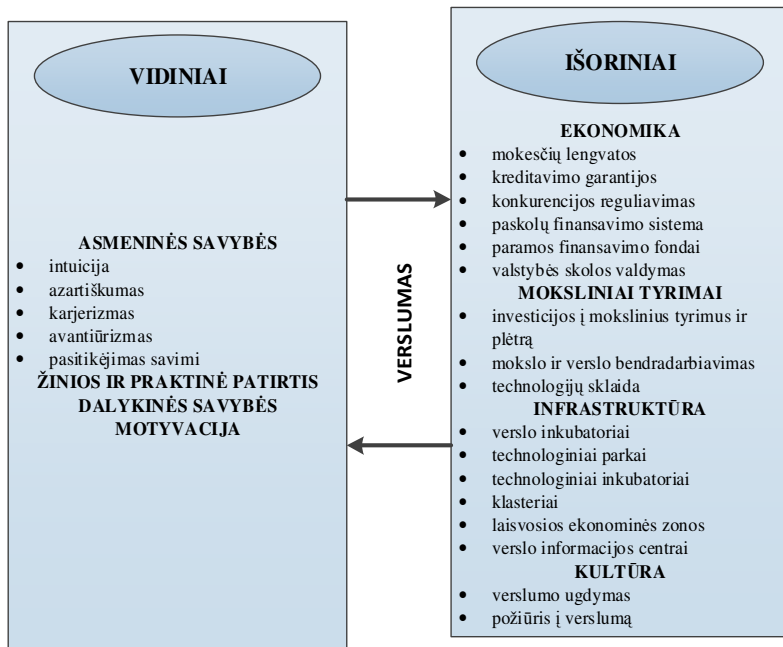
VIDINIAI

ASMENINĖS SAVYBĖS
- intuicija
- azartiškumas
- karjerizmas
- avantiūrizmas
- pasitikėjimas savimi

ŽINIOS IR PRAKTINĖ PATIRTIS
DALYKINĖS SAVYBĖS
MOTYVACIJA

VERSLUMAS

IŠORINIAI

EKONOMIKA
- mokesčių lengvatos
- kreditavimo garantijos
- konkurencijos reguliavimas
- paskolų finansavimo sistema
- paramos finansavimo fondai
- valstybės skolos valdymas

MOKSLINIAI TYRIMAI
- investicijos į mokslinius tyrimus ir plėtrą
- mokslo ir verslo bendradarbiavimas
- technologijų sklaida

INFRASTRUKTŪRA
- verslo inkubatoriai
- technologiniai parkai
- technologiniai inkubatoriai
- klasteriai
- laisvosios ekonominės zonos
- verslo informacijos centrai

KULTŪRA
- verslumo ugdymas
- požiūris į verslumą